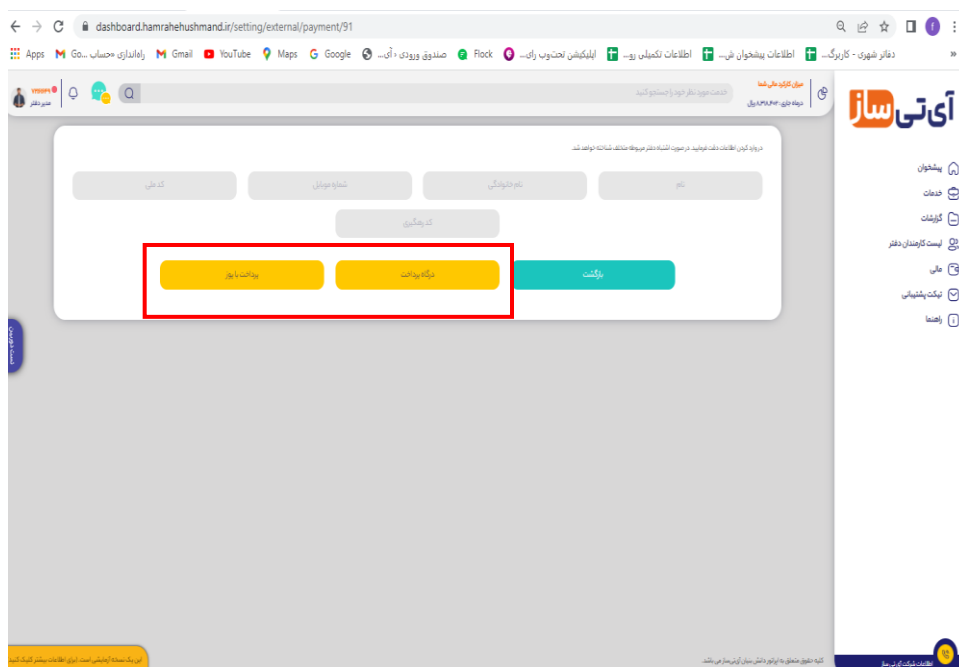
dashboard.hamrahehushmand.ir/setting/external/payment/91

Apps Go... راه‌اندازی «حساب Gmail YouTube Maps Google صندوق ورودی - آی... Flock اپلیکیشن تحت‌وب رای... اطلاعات تکمیلی رو... اطلاعات پیشخوان ش... دفاتر شهری - کاربرگ...

آی‌تی‌ساز

پیشخوان
خدمات
گزارشات
لیست کارمندان دفتر
مالی
تیکت پشتیبانی
راهنما

خدمت مورد نظر خود را جستجو کنید

مدیر دفتر

در وارد کردن اطلاعات دقت فرمایید. در صورت اشتباه دفتر مربوطه متخلف شناخته خواهد شد.

نام
نام خانوادگی
شماره موبایل
کد ملی
کد رهگیری

بازگشت
درگاه پرداخت
پرداخت با پوز

این یک نسخه آزمایشی است. برای اطلاعات بیشتر کلیک کنید

کلیه حقوق متعلق به ایرتو دانش بنیان آی‌تی‌ساز می‌باشد.

اطلاعات شرکت آی‌تی‌ساز